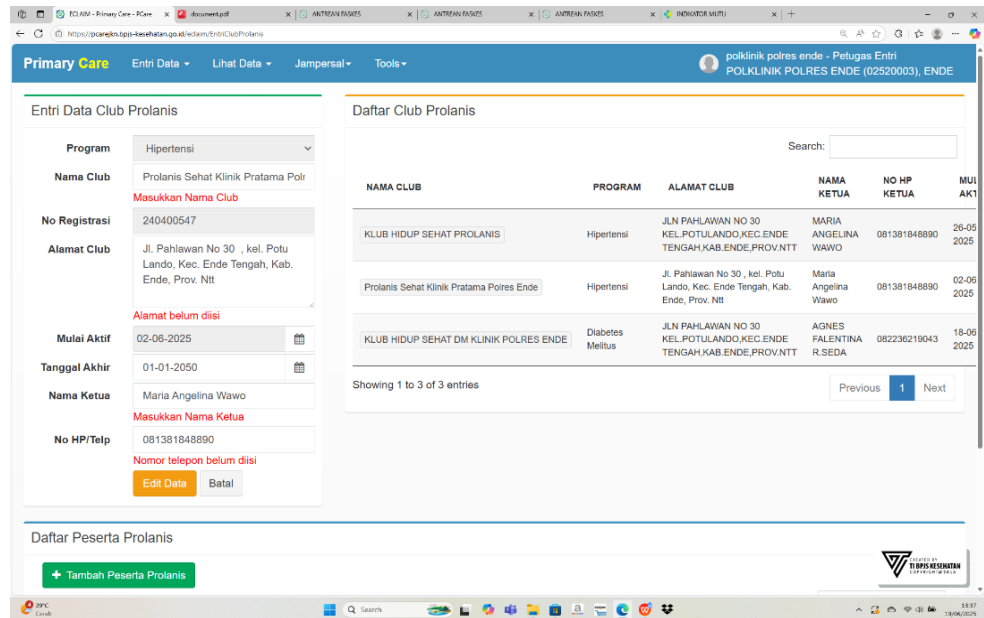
ECLAIM - Primary Care - PCare | document.pdf | ANTREAN FASKES | ANTREAN FASKES | ANTREAN FASKES | INDIKATOR MUTU

https://pcarejkn.bpjs-kesehatan.go.id/eclaim/EntriClubProlanis

Primary Care Entri Data Lihat Data Jampersal Tools

polklinik polres ende - Petugas Entri
POLKLINIK POLRES ENDE (02520003), ENDE

Entri Data Club Prolanis

Program Hipertensi
Nama Club Prolanis Sehat Klinik Pratama Polr
Masukkan Nama Club
No Registrasi 240400547
Alamat Club Jl. Pahlawan No 30 , kel. Potu Lando, Kec. Ende Tengah, Kab. Ende, Prov. Ntt
Alamat belum diisi
Mulai Aktif 02-06-2025
Tanggal Akhir 01-01-2050
Nama Ketua Maria Angelina Wawo
Masukkan Nama Ketua
No HP/Telp 081381848890
Nomor telepon belum diisi
Edit Data Batal

Daftar Club Prolanis

Search:

| NAMA CLUB | PROGRAM | ALAMAT CLUB | NAMA KETUA | NO HP KETUA | MUL AKT |
|---|---|---|---|---|---|
| KLUB HIDUP SEHAT PROLANIS | Hipertensi | JLN PAHLAWAN NO 30 KEL.POTULANDO,KEC.ENDE TENGAH,KAB.ENDE,PROV.NTT | MARIA ANGELINA WAWO | 081381848890 | 26-05 2025 |
| Prolanis Sehat Klinik Pratama Poires Ende | Hipertensi | Jl. Pahlawan No 30 , kel. Potu Lando, Kec. Ende Tengah, Kab. Ende, Prov. Ntt | Maria Angelina Wawo | 081381848890 | 02-06 2025 |
| KLUB HIDUP SEHAT DM KLINIK POLRES ENDE | Diabetes Melitus | JLN PAHLAWAN NO 30 KEL.POTULANDO,KEC.ENDE TENGAH,KAB.ENDE,PROV.NTT | AGNES FALENTINA R.SEDA | 082236219043 | 18-06 2025 |

Showing 1 to 3 of 3 entries
Previous 1 Next

Daftar Peserta Prolanis

+ Tambah Peserta Prolanis

CREATED BY TI BPJS KESEHATAN

29°C Cerah
Search
13:37
19/06/2025